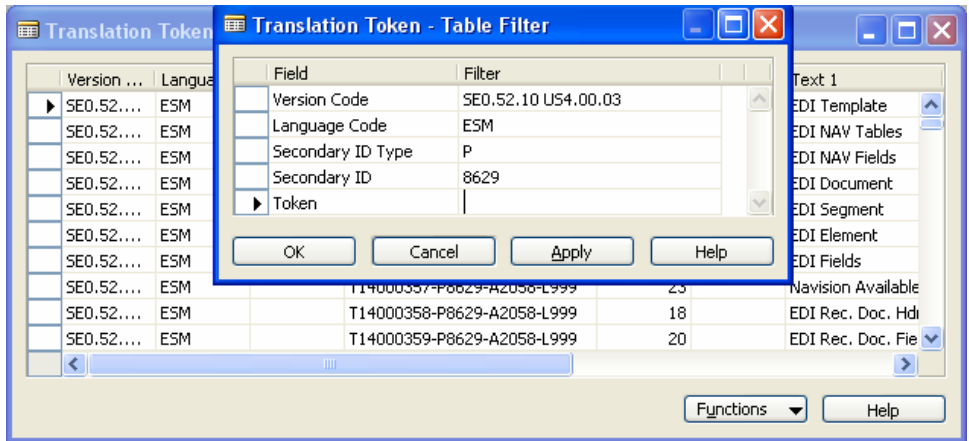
Translation Token

Translation Token - Table Filter

| Field | Filter |
|---|---|
| Version Code | SE0.52.10 US4.00.03 |
| Language Code | ESM |
| Secondary ID Type | P |
| Secondary ID | 8629 |
| Token | |

OK Cancel Apply Help

| Version ... | Langua | | | | Text 1 |
|---|---|---|---|---|---|
| SE0.52.... | ESM | | | | EDI Template |
| SE0.52.... | ESM | | | | EDI NAV Tables |
| SE0.52.... | ESM | | | | EDI NAV Fields |
| SE0.52.... | ESM | | | | EDI Document |
| SE0.52.... | ESM | | | | EDI Segment |
| SE0.52.... | ESM | | | | EDI Element |
| SE0.52.... | ESM | | | | EDI Fields |
| SE0.52.... | ESM | | T14000357-P8629-A2058-L999 | 23 | Navision Available |
| SE0.52.... | ESM | | T14000358-P8629-A2058-L999 | 18 | EDI Rec. Doc. Hdr |
| SE0.52.... | ESM | | T14000359-P8629-A2058-L999 | 20 | EDI Rec. Doc. Fie |

Functions Help